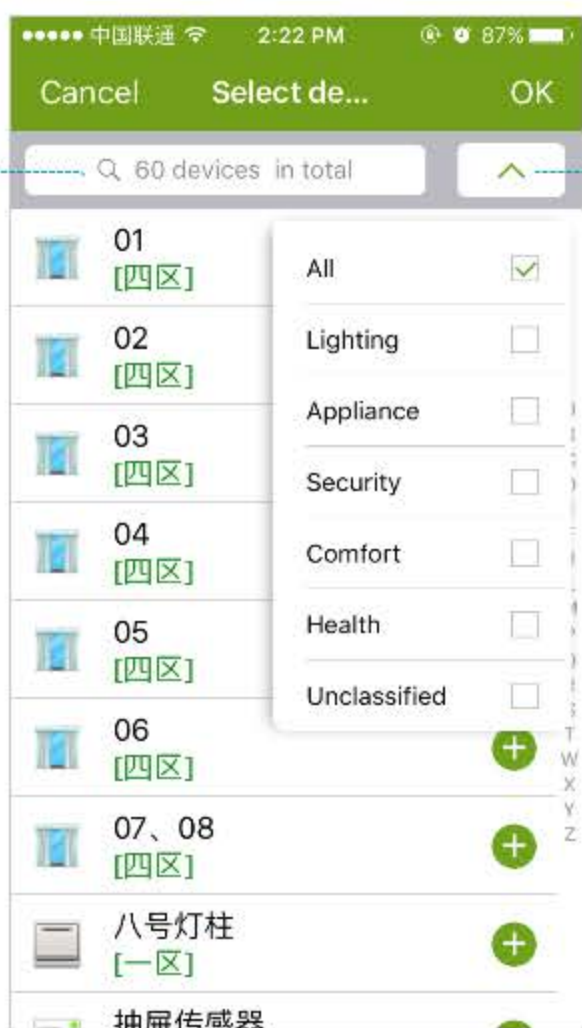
●●●●● 中国联通 2:22 PM 87%

Cancel Select de... OK

60 devices in total

01
[四区]

02
[四区]

03
[四区]

04
[四区]

05
[四区]

06
[四区]

07、08
[四区]

八号灯柱
[一区]

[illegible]

All
Lighting
Appliance
Security
Comfort
Health
Unclassified

T
W
X
Y
Z